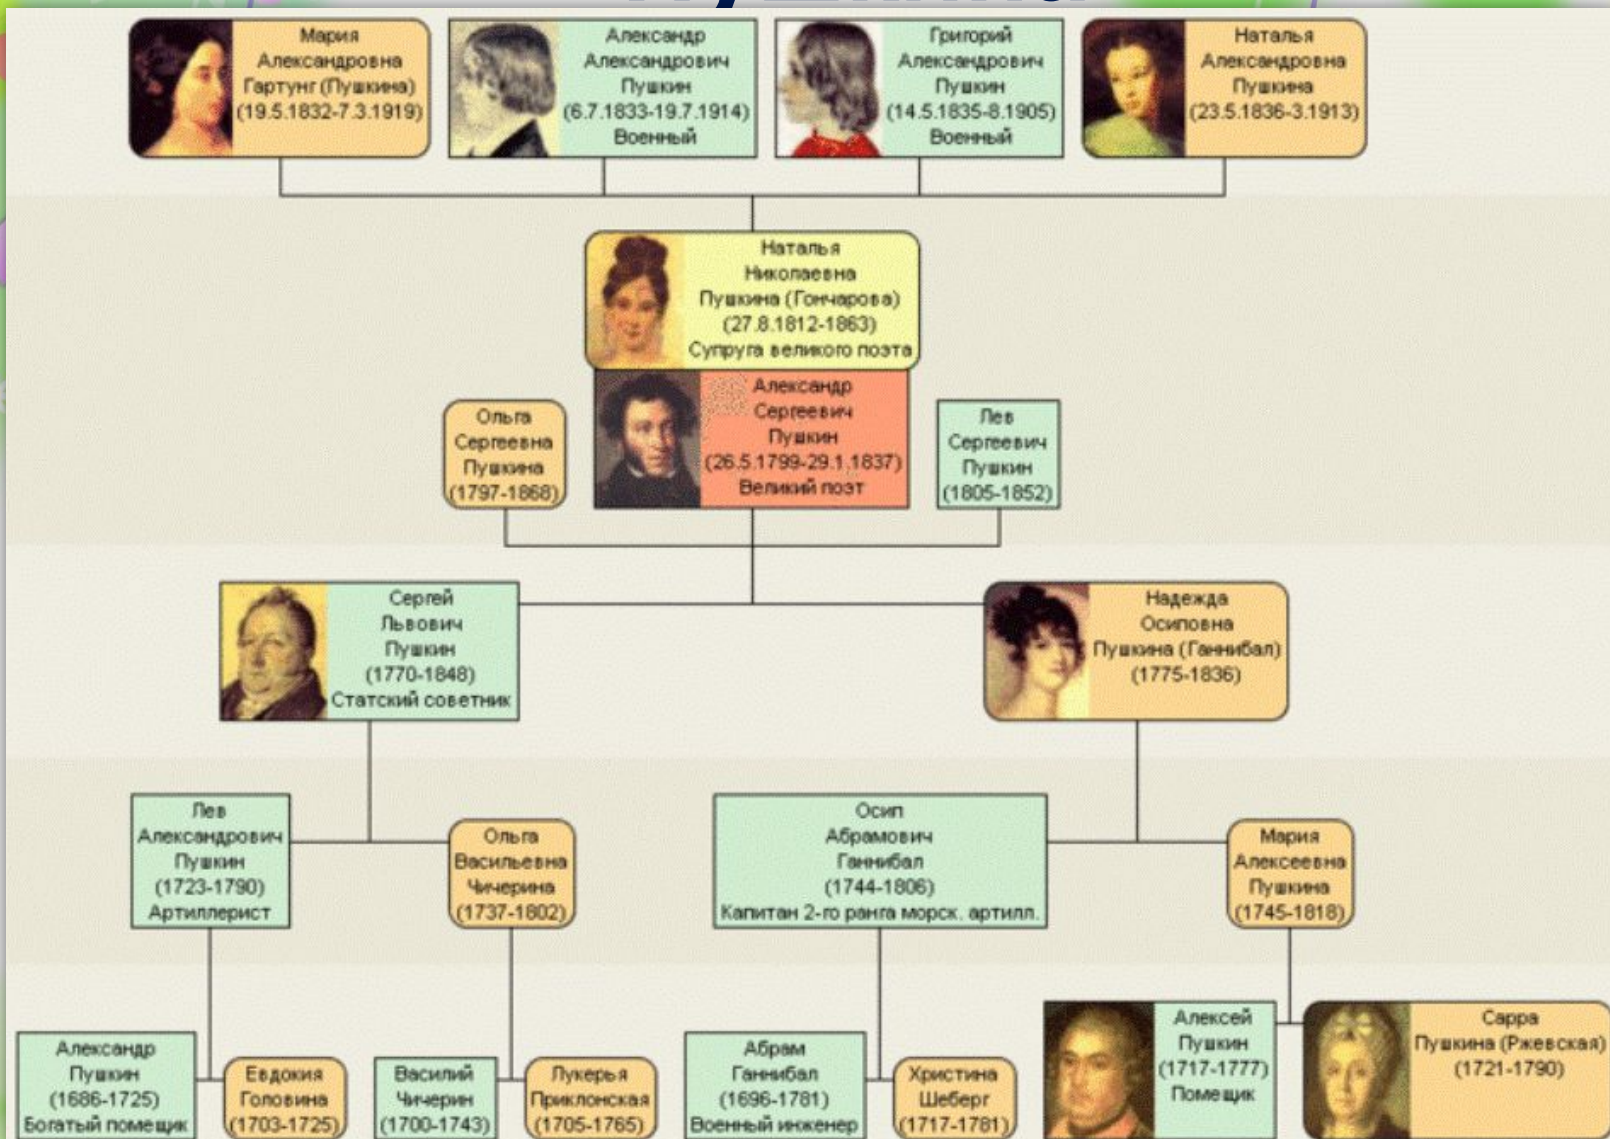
Мария Александровна Гартунг (Пушкина) (19.5.1832-7.3.1919)

Александр Александрович Пушкин (6.7.1833-19.7.1914) Военный

Григорий Александрович Пушкин (14.5.1835-8.1905) Военный

Наталья Александровна Пушкина (23.5.1836-3.1913)

Наталья Николаевна Пушкина (Гончарова) (27.8.1812-1863) Супруга великого поэта

Ольга Сергеевна Пушкина (1797-1868)

Александр Сергеевич Пушкин (26.5.1799-29.1.1837) Великий поэт

Лев Сергеевич Пушкин (1805-1852)

Сергей Львович Пушкин (1770-1848) Статский советник

Надежда Осиповна Пушкина (Ганнибал) (1775-1836)

Лев Александрович Пушкин (1723-1790) Артиллерист

Ольга Васильевна Чичерина (1737-1802)

Осип Абрамович Ганнибал (1744-1806) Капитан 2-го ранга морск. артилл.

Мария Алексеевна Пушкина (1745-1818)

Александр Пушкин (1686-1725) Богатый помещик

Евдокия Головина (1703-1725)

Василий Чичерин (1700-1743)

Лукерья Приклонская (1705-1765)

Абрам Ганнибал (1696-1781) Военный инженер

Христина Шеберг (1717-1781)

Алексей Пушкин (1717-1777) Помещик

Сарра Пушкина (Ржевская) (1721-1790)